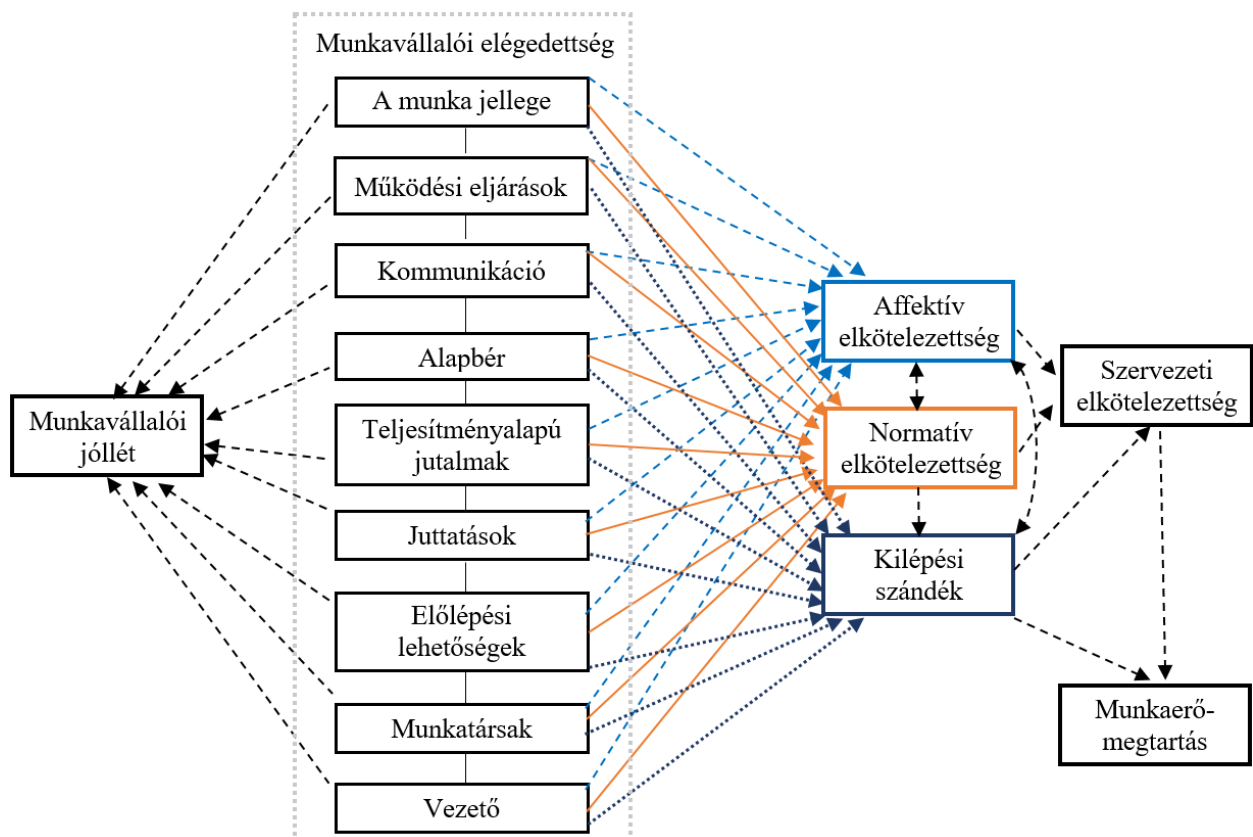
Munkavállalói elégedettség

A munka jellege

Működési eljárások

Kommunikáció

Alapbér

Teljesítményalapú jutalmak

Juttatások

Előlépési lehetőségek

Munkatársak

Vezető

Munkavállalói jóllét

Affektív elkötelezettség

Normatív elkötelezettség

Kilépési szándék

Szervezeti elkötelezettség

Munkaerő-megtartás